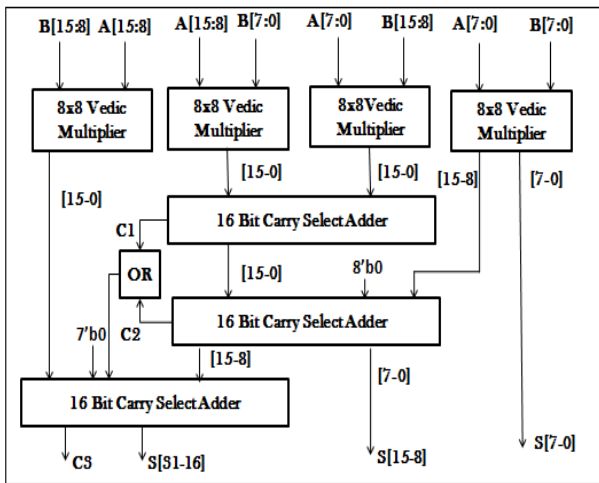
B[15:8] A[15:8] A[15:8] B[7:0] A[7:0] B[15:8] A[7:0] B[7:0]

8x8 Vedic Multiplier

8x8 Vedic Multiplier

8x8Vedic Multiplier

8x8 Vedic Multiplier

[15-0]

[15-0]

[15-0]

[15-8]

[7-0]

C1

16 Bit Carry Select Adder

OR

[15-0]

8'b0

C2

16 Bit Carry Select Adder

7'b0

[15-8]

[7-0]

16 Bit Carry Select Adder

C3

S[31-16]

S[15-8]

S[7-0]